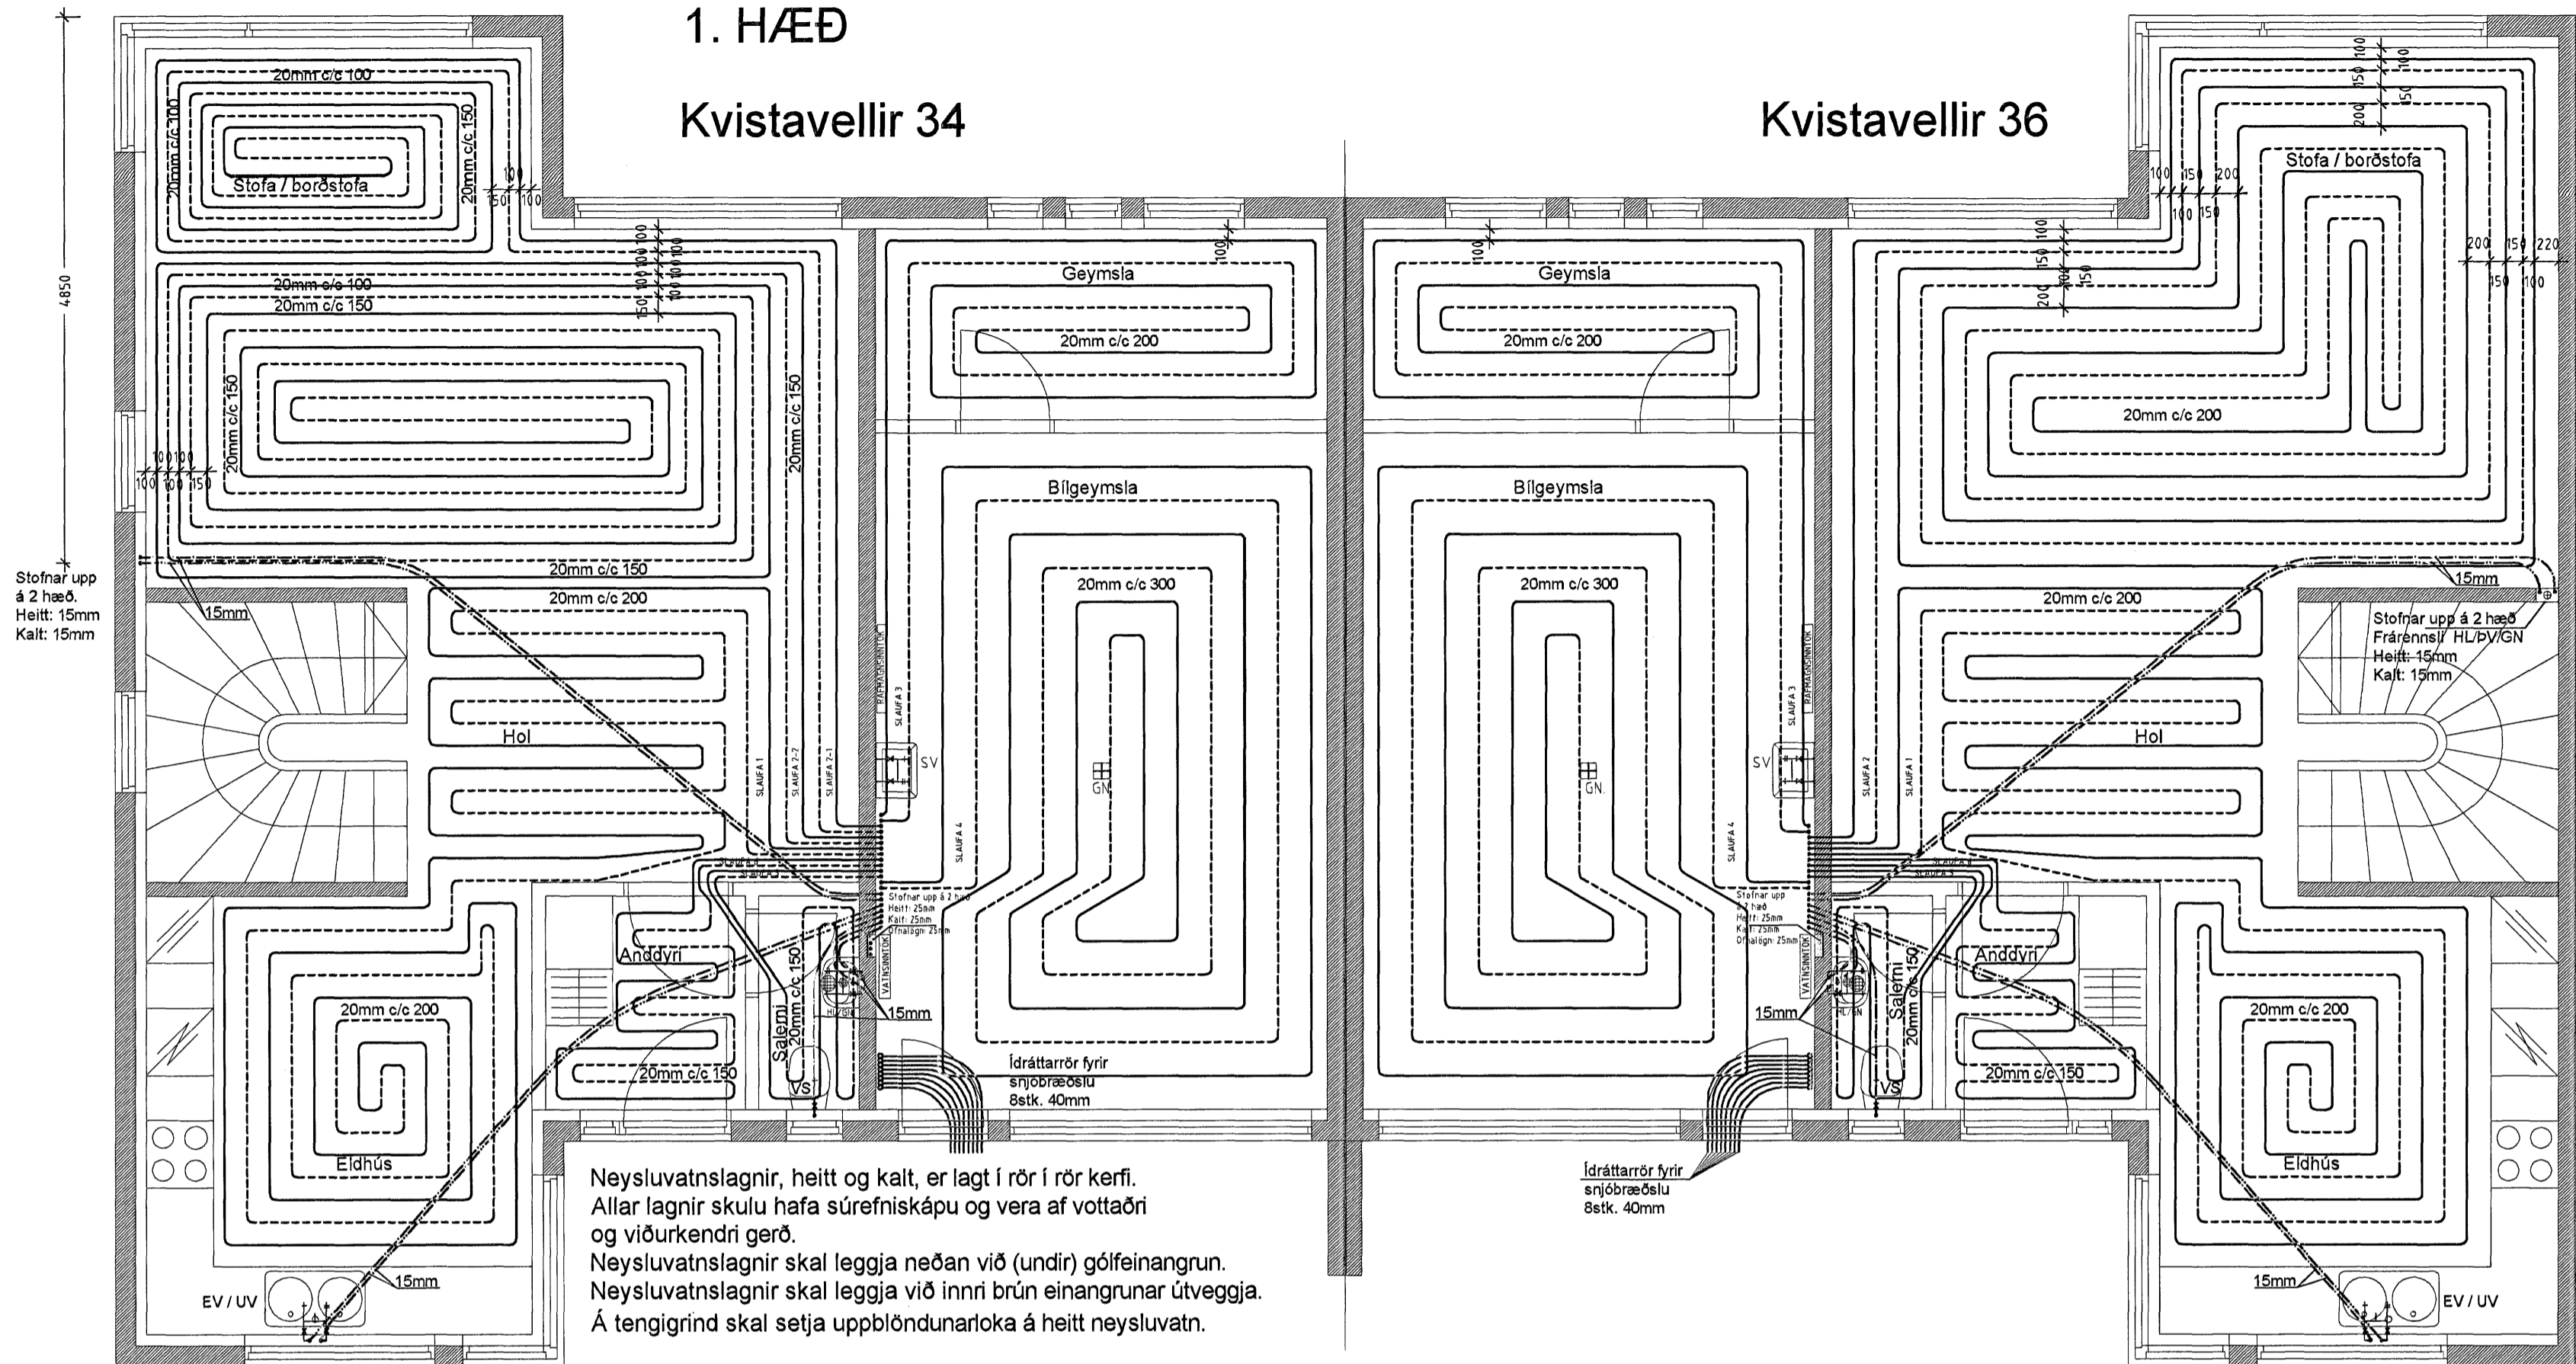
1. HÆÐ

Kvistavellir 34

Kvistavellir 36

4850

20mm c/c 100
20mm c/c 100
20mm c/c 150
Stofa / borðstofa
150 100 100
100 100 100 100
150 100 100 100
20mm c/c 100
20mm c/c 150
20mm c/c 150
20mm c/c 150
100 100 100
100 100 150
Geymsla
20mm c/c 200
100

Stofnar upp á 2 hæð.
Heitt: 15mm
Kalt: 15mm

15mm
20mm c/c 150
20mm c/c 200
Hol
Bílgeymsla
20mm c/c 300
GN
SV
SLAUFA 1
SLAUFA 2-2
SLAUFA 2-1
SLAUFA 3
SLAUFA 4
Stofnar upp á 2 hæð
Heitt: 25mm
Kalt: 25mm
Ofnalögn: 25mm
VATNSINNTAK
Anddyri
Salerni
20mm c/c 150
15mm
20mm c/c 200
20mm c/c 150
VS
Ídráttarrör fyrir snjóbræðslu 8stk. 40mm
Eldhús
EV / UV
15mm

Neysluvatnslagnir, heitt og kalt, er lagt í rör í rör kerfi.
Allar lagnir skulu hafa súrefniskápu og vera af vottaðri og viðurkendri gerð.
Neysluvatnslagnir skal leggja neðan við (undir) gólfeinangrun.
Neysluvatnslagnir skal leggja við innri brún einangrunar útveggja.
Á tengigrind skal setja uppblöndunarloka á heitt neysluvatn.

100 150 100 150 200
100 150 200 200 150 100
100 150 200
200 150 220
150 100
Stofa / borðstofa
Geymsla
100
20mm c/c 200
20mm c/c 200
Bílgeymsla
20mm c/c 300
15mm
20mm c/c 200
Stofnar upp á 2 hæð
Frárennsli HL/ÞV/GN
Heitt: 15mm
Kalt: 15mm
Hol
GN.
SV
SLAUFA 2
SLAUFA 1
SLAUFA 3
SLAUFA 4
Stofnar upp á 2 hæð
Heitt: 25mm
Kalt: 25mm
Ofnalögn: 25mm
VATNSINNTAK
Anddyri
Salerni
20mm c/c 150
15mm
20mm c/c 200
20mm c/c 150
VS
Ídráttarrör fyrir snjóbræðslu 8stk. 40mm
Eldhús
15mm
EV / UV